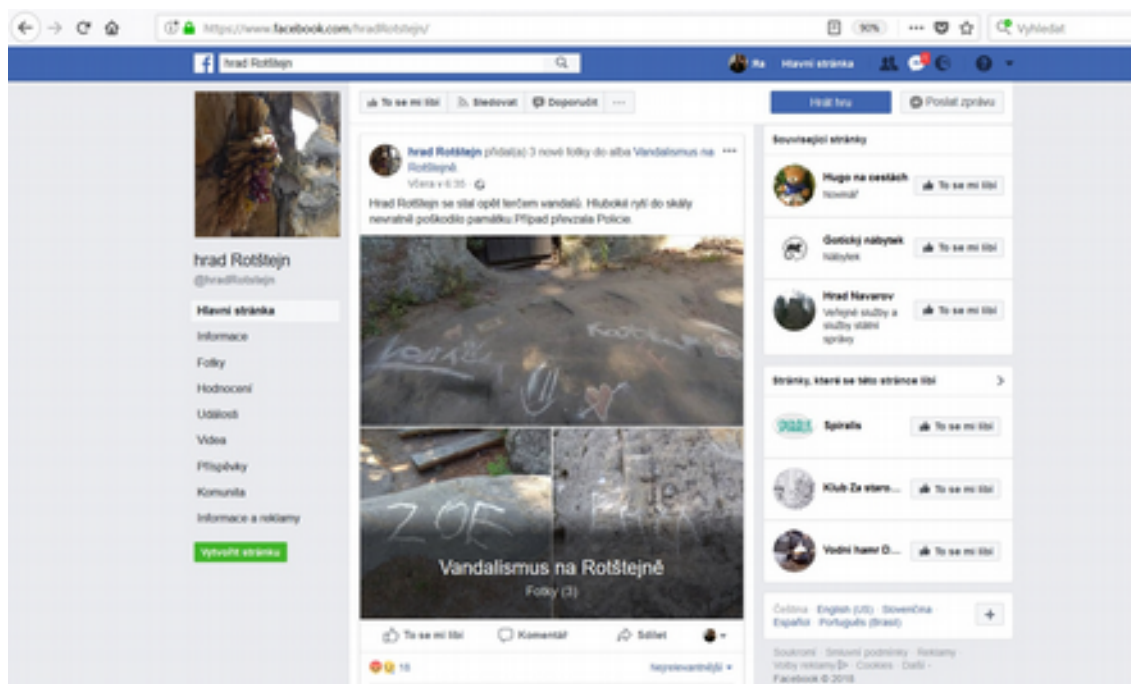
https://www.facebook.com/hradRotstejn/

90%

Vyhledat

hrad Rotštejn

Ra Hlavní stránka

To se mi líbí Sledovat Doporučit ...

Hrát hru

Poslat zprávu

hrad Rotštejn
@hradRotstejn

Hlavní stránka
Informace
Fotky
Hodnocení
Události
Videa
Příspěvky
Komunita
Informace a reklamy

Vytvořit stránku

hrad Rotštejn přidal(a) 3 nové fotky do alba Vandalismus na Rotštejně.
Včera v 6:35 ·

Hrad Rotštejn se stal opět terčem vandalů. Hluboké rytí do skály nevratně poškodilo památku. Případ převzala Policie.

Vandalismus na Rotštejně
Fotky (3)

To se mi líbí Komentář Sdílet

16

Nejrelevantnější

Související stránky

Hugo na cestách
Novinář
To se mi líbí

Gotický nábytek
Nábytek
To se mi líbí

Hrad Navarov
Veřejné služby a služby státní správy
To se mi líbí

Stránky, které se této stránce líbí

Spiralis
To se mi líbí

Klub Za staro...
To se mi líbí

Vodní hamr D...
To se mi líbí

Čeština English (US) Slovenčina Español Português (Brasil)

Soukromí · Smluvní podmínky · Reklamy · Volby reklamy · Cookies · Další · Facebook © 2018